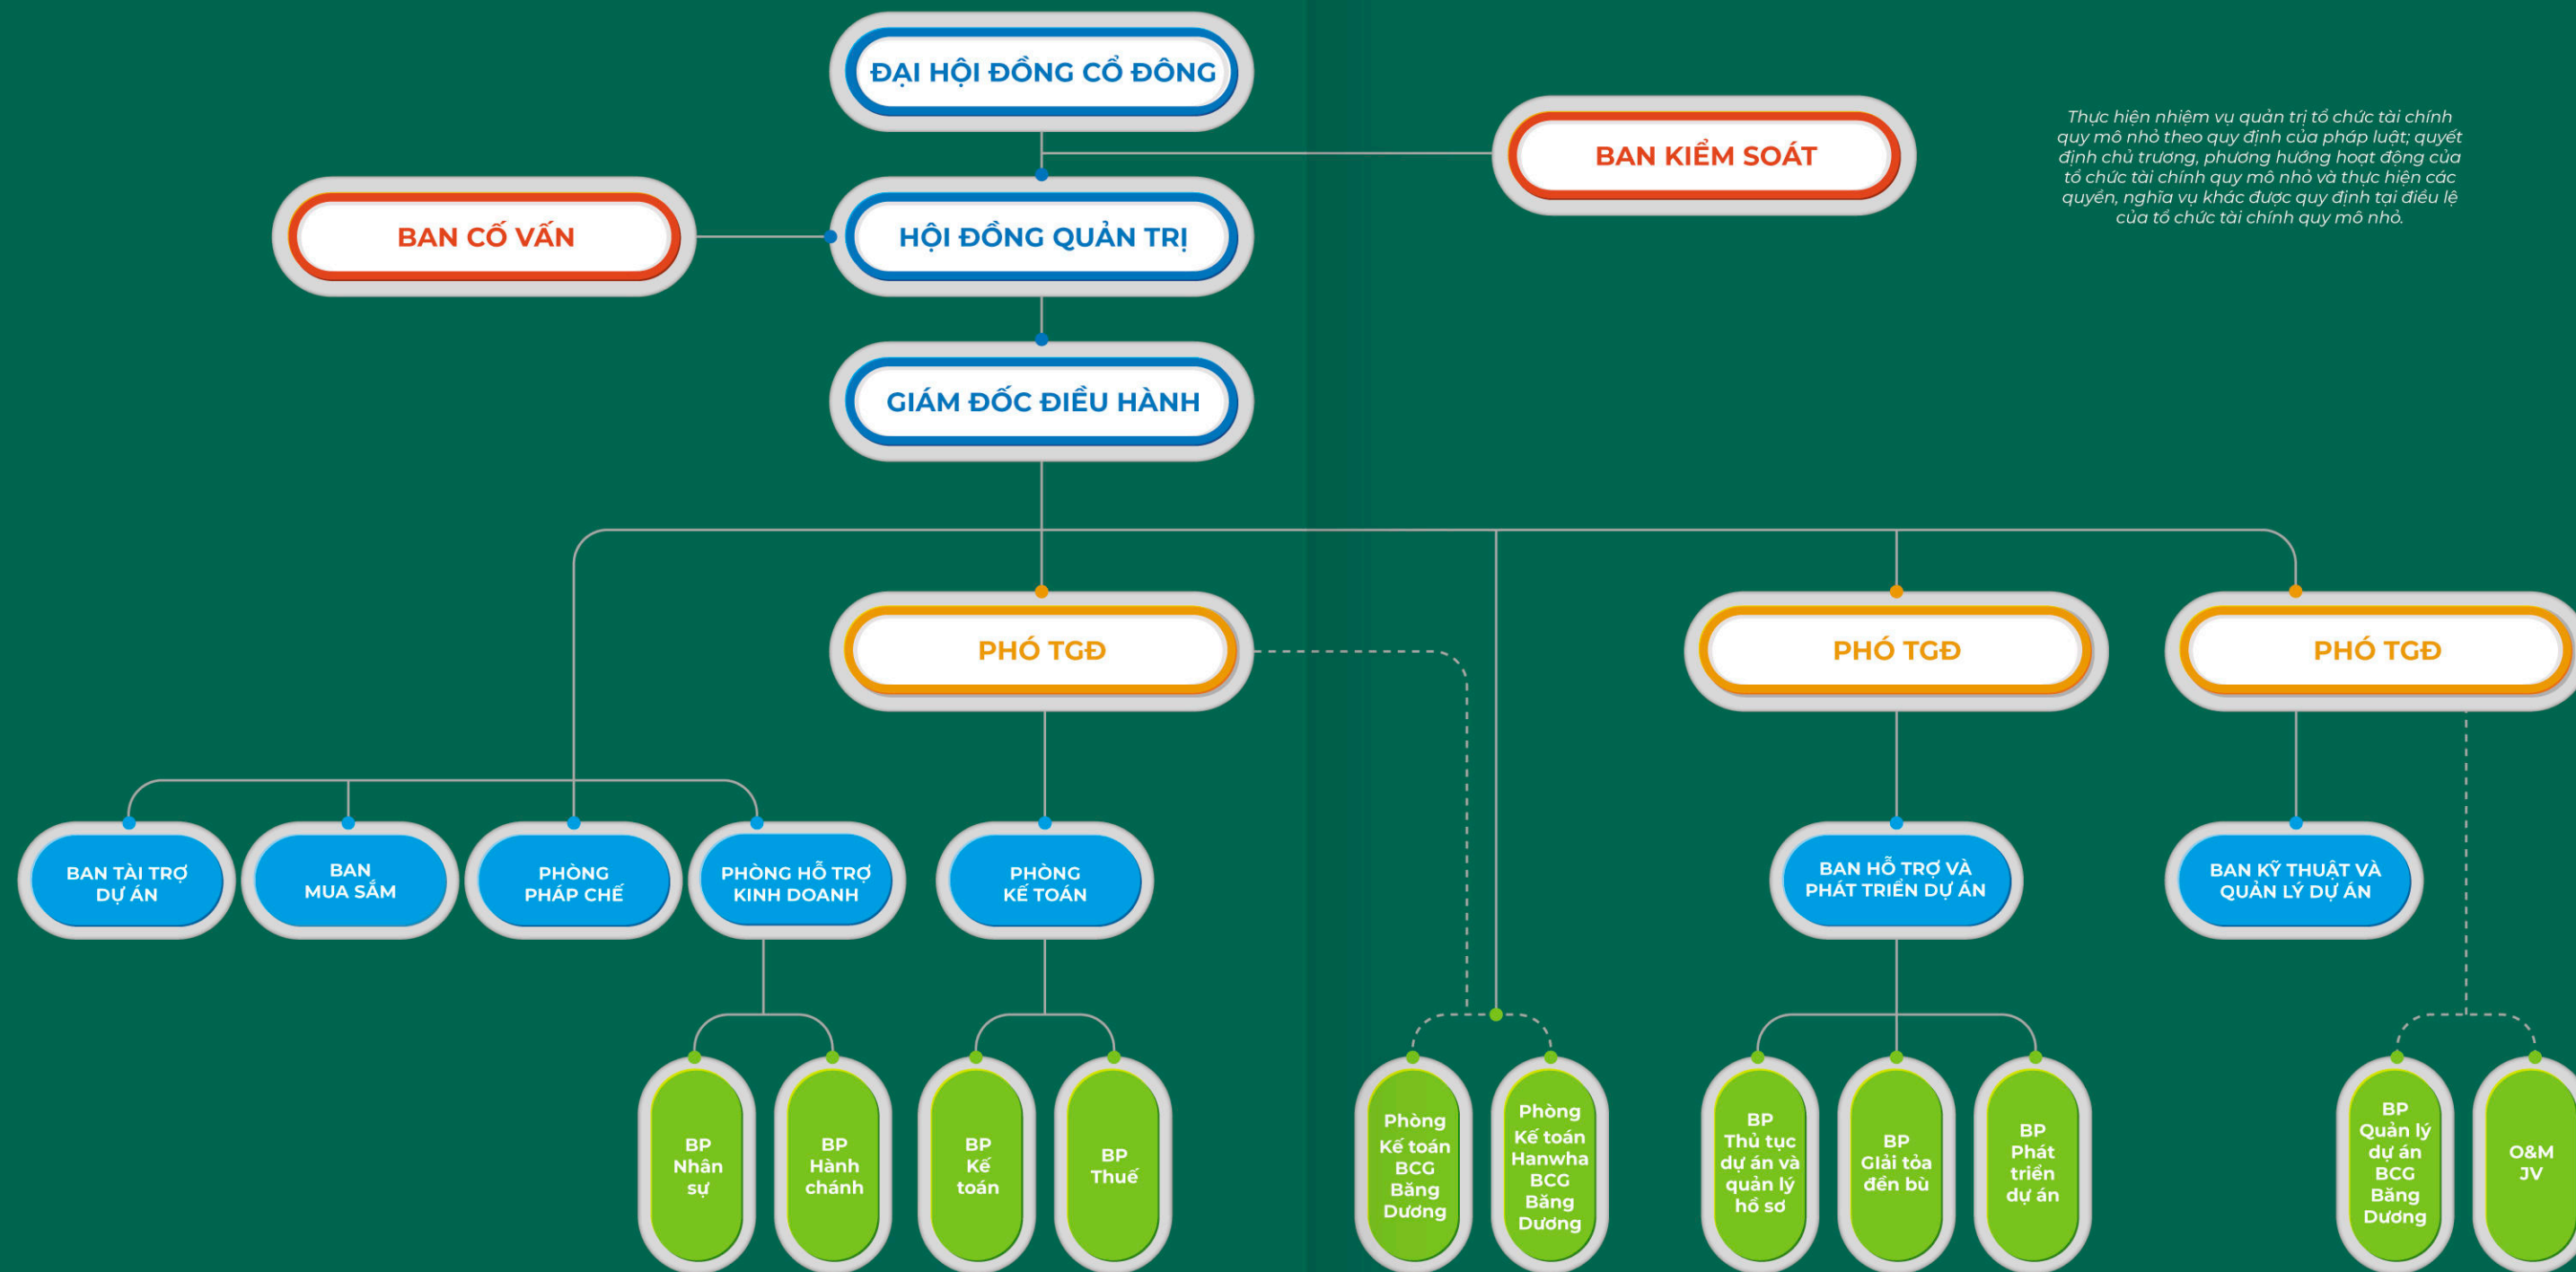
ĐẠI HỘI ĐỒNG CỔ ĐÔNG

BAN KIỂM SOÁT

Thực hiện nhiệm vụ quản trị tổ chức tài chính quy mô nhỏ theo quy định của pháp luật; quyết định chủ trương, phương hướng hoạt động của tổ chức tài chính quy mô nhỏ và thực hiện các quyền, nghĩa vụ khác được quy định tại điều lệ của tổ chức tài chính quy mô nhỏ.

BAN CỐ VẤN

HỘI ĐỒNG QUẢN TRỊ

GIÁM ĐỐC ĐIỀU HÀNH

PHÓ TGĐ

PHÓ TGĐ

PHÓ TGĐ

BAN TÀI TRỢ DỰ ÁN

BAN MUA SẮM

PHÒNG PHÁP CHẾ

PHÒNG HỖ TRỢ KINH DOANH

PHÒNG KẾ TOÁN

BAN HỖ TRỢ VÀ PHÁT TRIỂN DỰ ÁN

BAN KỸ THUẬT VÀ QUẢN LÝ DỰ ÁN

BP Nhân sự

BP Hành chánh

BP Kế toán

BP Thuế

Phòng Kế toán BCG Băng Dương

Phòng Kế toán Hanwha BCG Băng Dương

BP Thủ tục dự án và quản lý hồ sơ

BP Giải tỏa đền bù

BP Phát triển dự án

BP Quản lý dự án BCG Băng Dương

O&M JV